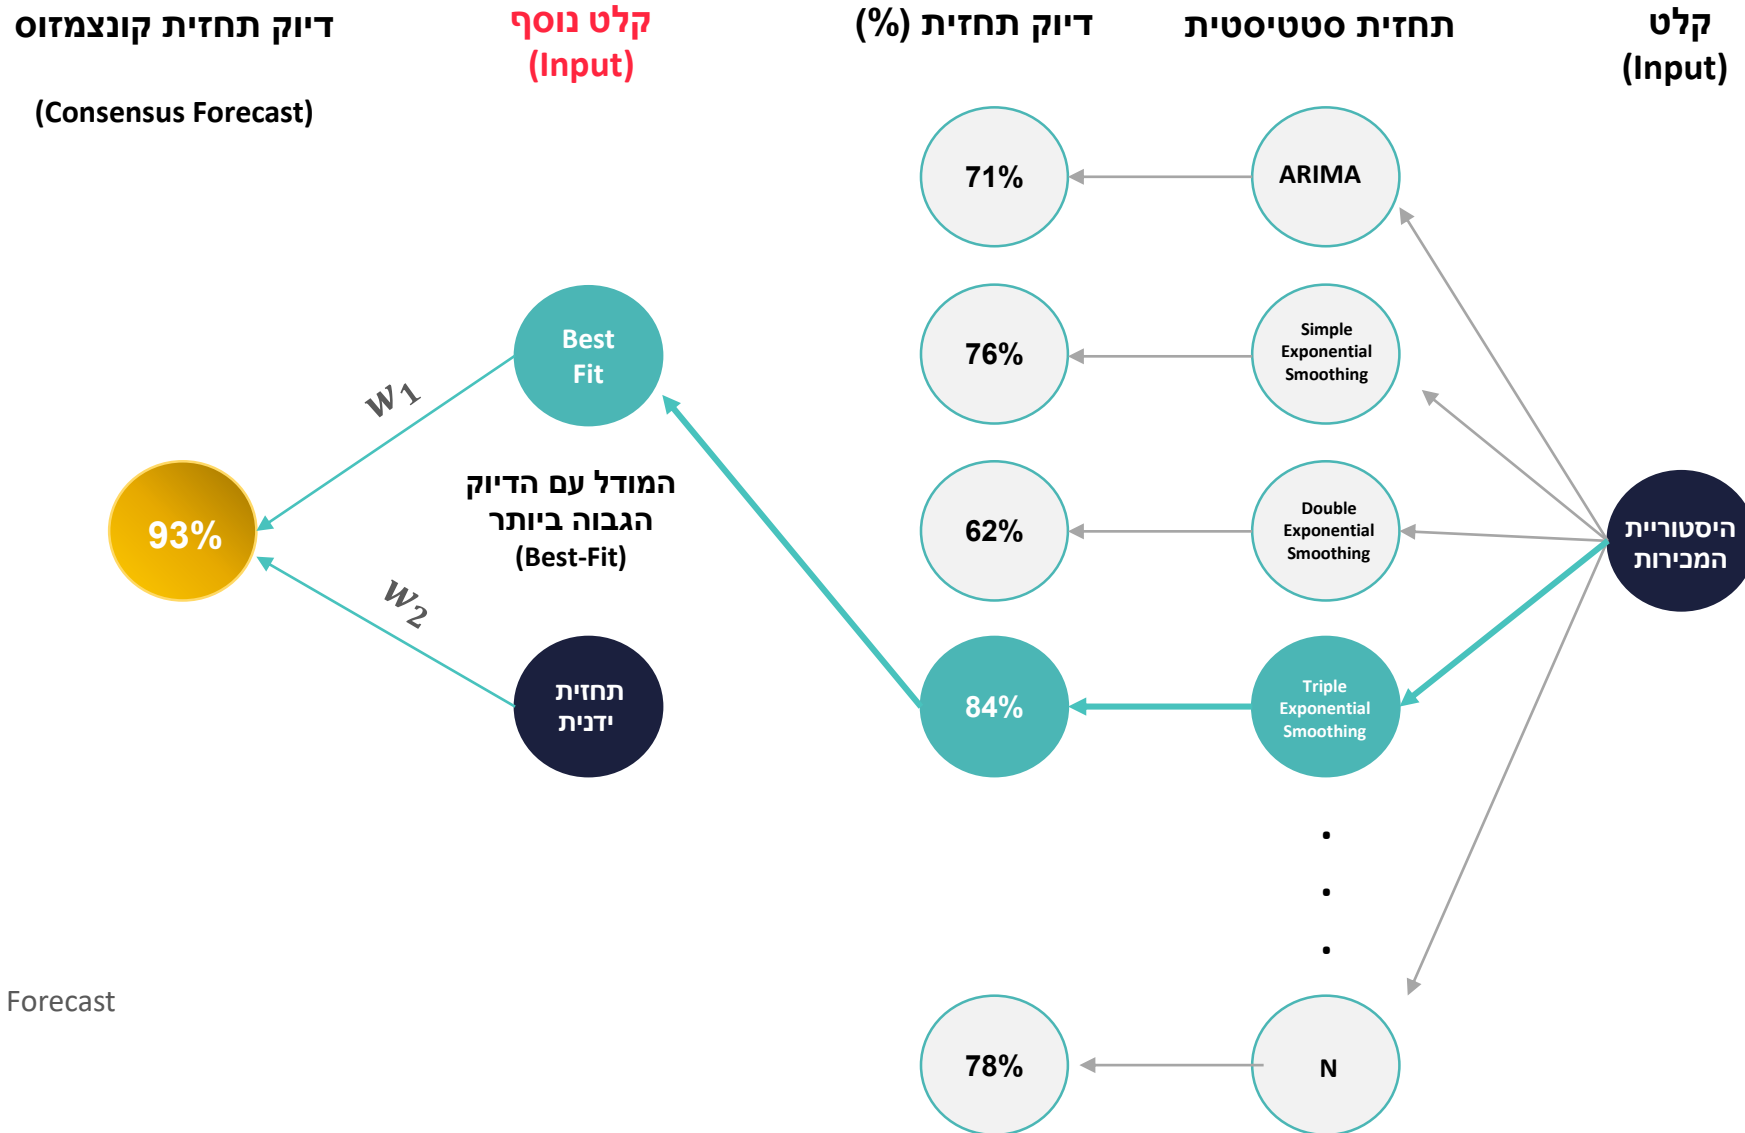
קלט
(Input)

תחזית סטטיסטית

דיוק תחזית (%)

קלט נוסף
(Input)

דיוק תחזית קונצמזוס
(Consensus Forecast)

ARIMA

71%

Simple Exponential Smoothing

76%

Double Exponential Smoothing

62%

Triple Exponential Smoothing

84%

N

78%

היסטוריית המכירות

Best Fit

המודל עם הדיוק הגבוה ביותר
(Best-Fit)

תחזית ידנית

$w_1$

$w_2$

93%

Forecast